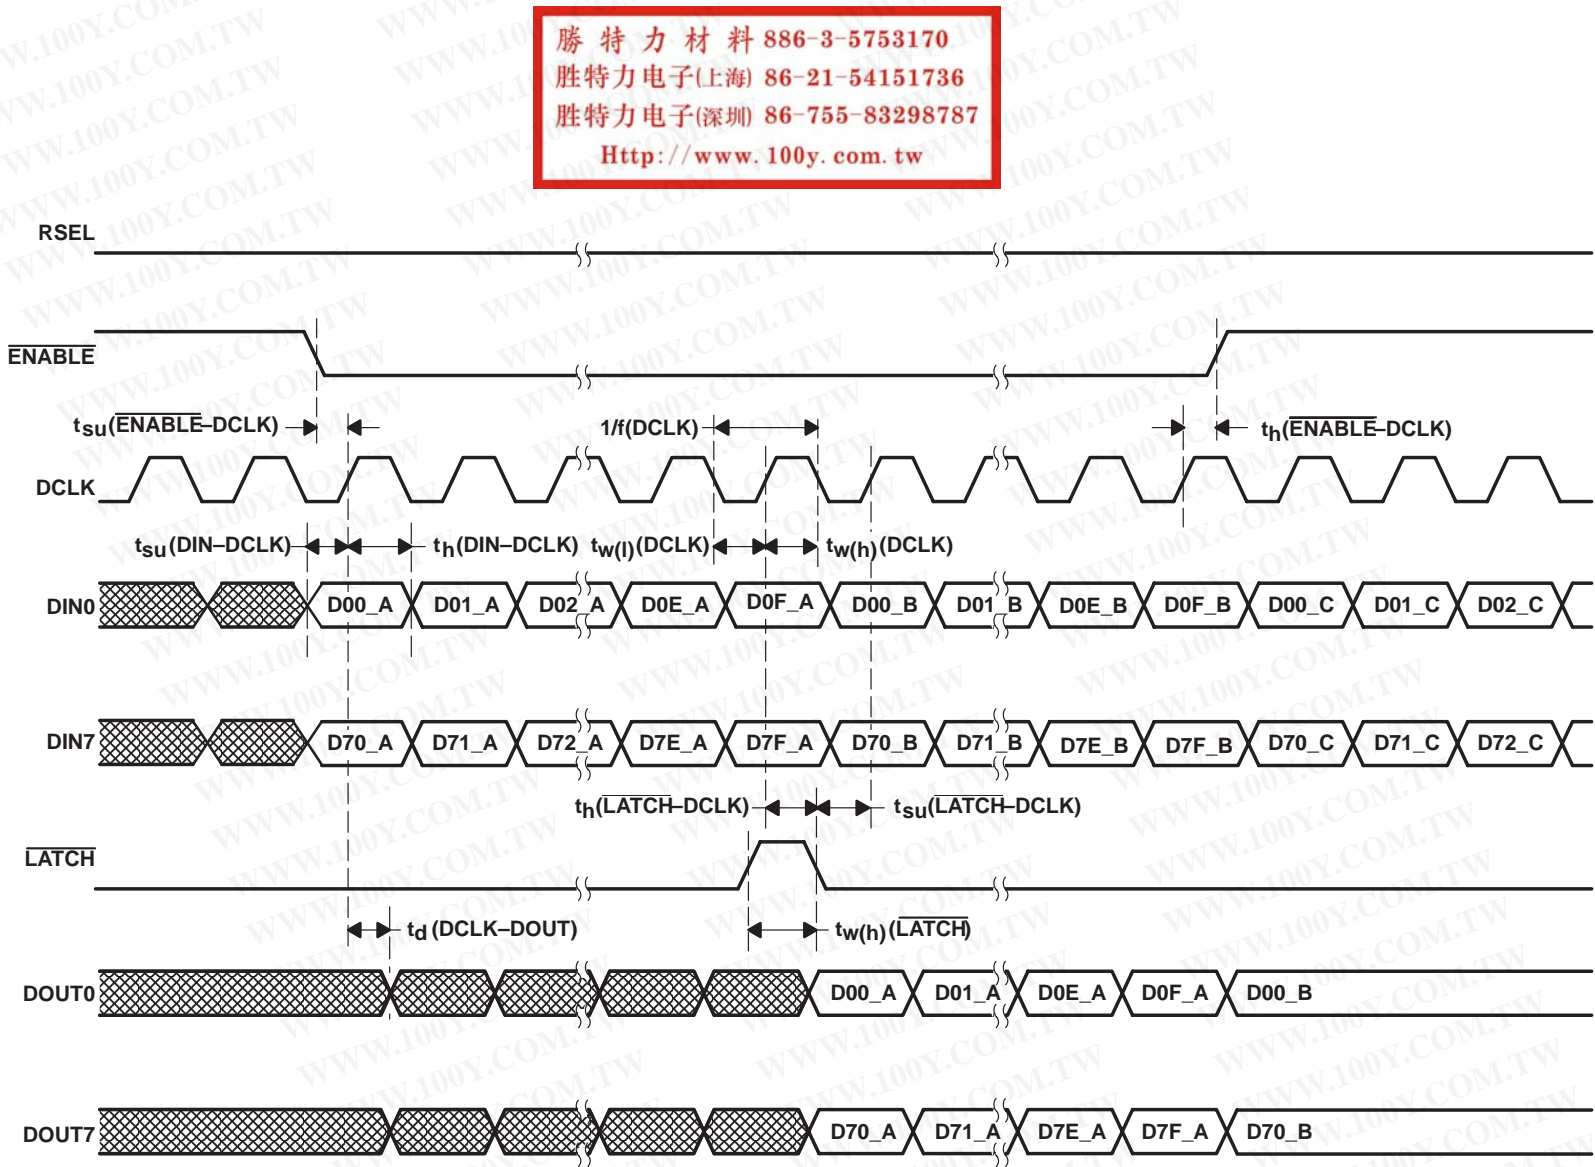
勝 特 力 材 料 886-3-5753170
胜特力电子(上海) 86-21-54151736
胜特力电子(深圳) 86-755-83298787
Http://www.100y.com.tw

RSEL

$\overline{\text{ENABLE}}$

$t_{su}$($\overline{\text{ENABLE}}$–DCLK)

1/f(DCLK)

$t_h$($\overline{\text{ENABLE}}$–DCLK)

DCLK

$t_{su}$(DIN–DCLK)

$t_h$(DIN–DCLK)

$t_{w(l)}$(DCLK)

$t_{w(h)}$(DCLK)

DIN0 D00_A D01_A D02_A D0E_A D0F_A D00_B D01_B D0E_B D0F_B D00_C D01_C D02_C

DIN7 D70_A D71_A D72_A D7E_A D7F_A D70_B D71_B D7E_B D7F_B D70_C D71_C D72_C

$t_h$(LATCH–DCLK)

$t_{su}$(LATCH–DCLK)

$\overline{\text{LATCH}}$

$t_d$ (DCLK–DOUT)

$t_{w(h)}$ ($\overline{\text{LATCH}}$)

DOUT0 D00_A D01_A D0E_A D0F_A D00_B

DOUT7 D70_A D71_A D7E_A D7F_A D70_B

WWW.100Y.COM.TW